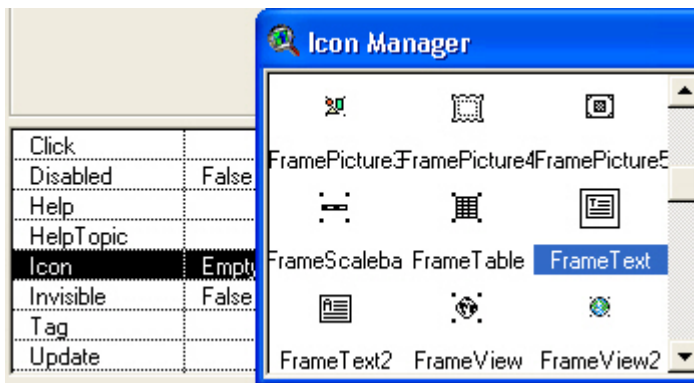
Icon Manager

| Click | |
|---|---|
| Disabled | False |
| Help | |
| HelpTopic | |
| Icon | Empty |
| Invisible | False |
| Tag | |
| Update | |

FramePicture3 FramePicture4 FramePicture5

FrameScaleba FrameTable FrameText

FrameText2 FrameView FrameView2